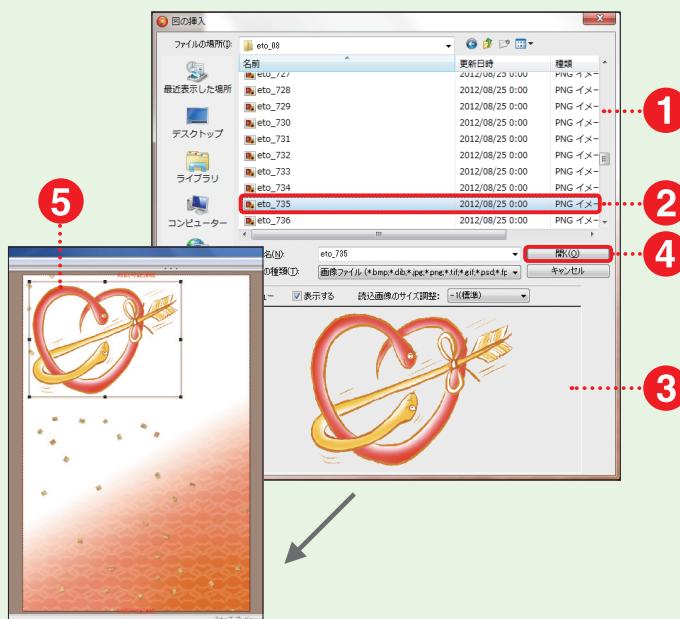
図の挿入

ファイルの場所(I): eto_08

最近表示した場所

デスクトップ

ライブラリ

コンピューター

| 名前 | 更新日時 | 種類 |
|---|---|---|
| eto_727 | 2012/08/25 0:00 | PNG イメー |
| eto_728 | 2012/08/25 0:00 | PNG イメー |
| eto_729 | 2012/08/25 0:00 | PNG イメー |
| eto_730 | 2012/08/25 0:00 | PNG イメー |
| eto_731 | 2012/08/25 0:00 | PNG イメー |
| eto_732 | 2012/08/25 0:00 | PNG イメー |
| eto_733 | 2012/08/25 0:00 | PNG イメー |
| eto_734 | 2012/08/25 0:00 | PNG イメー |
| eto_735 | 2012/08/25 0:00 | PNG イメー |
| eto_736 | 2012/08/25 0:00 | PNG イメー |

名(N): eto_735

の種類(T): 画像ファイル (*.bmp;*.dib;*.jpg;*.png;*.tif;*.gif;*.psd;*.fp

開く(O)

キャンセル

ュー 表示する 読込画像のサイズ調整: -1(標準)

1

2

3

4

5